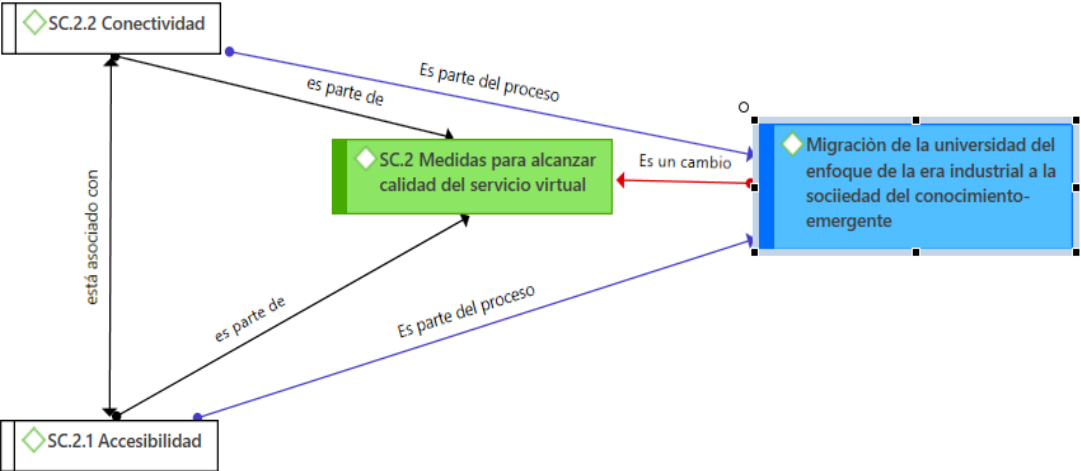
SC.2.2 Conectividad

Es parte del proceso

es parte de

SC.2 Medidas para alcanzar calidad del servicio virtual

Es un cambio

Migración de la universidad del enfoque de la era industrial a la sociiedad del conocimiento-emergente

está asociado con

es parte de

Es parte del proceso

SC.2.1 Accesibilidad